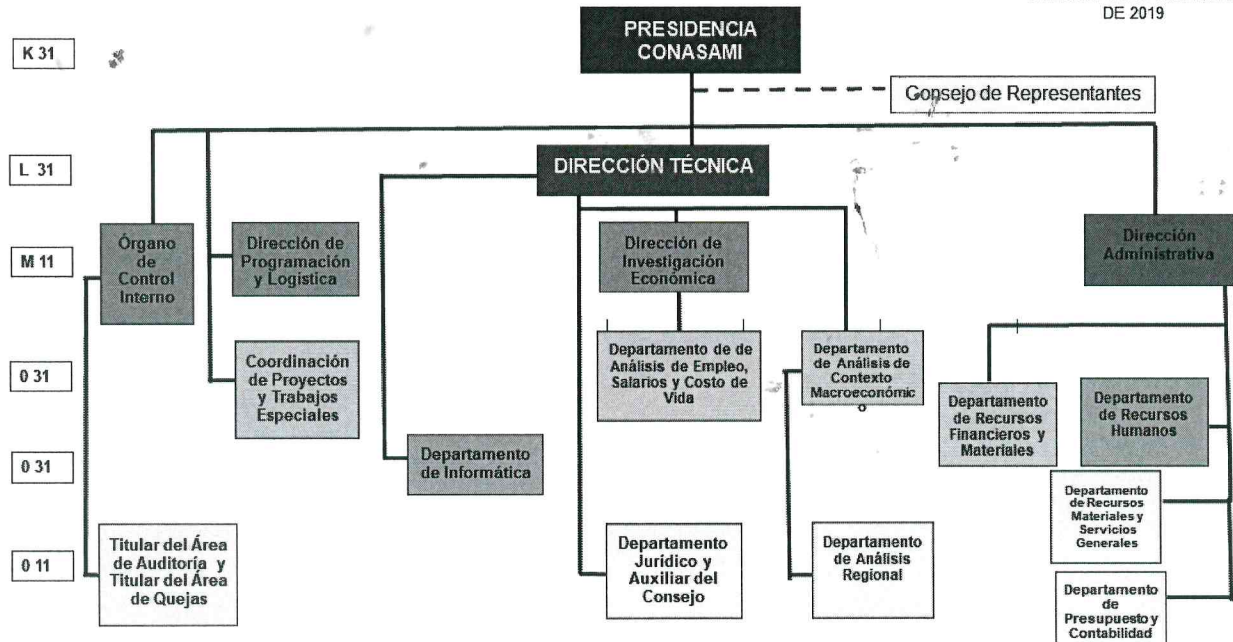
DE 2019

K 31

PRESIDENCIA CONASAMI

Gonsejo de Representantes

L 31

DIRECCIÓN TÉCNICA

M 11

Órgano de Control Interno

Dirección de Programación y Logística

Dirección de Investigación Económica

Dirección Administrativa

0 31

Coordinación de Proyectos y Trabajos Especiales

Departamento de de Análisis de Empleo, Salarios y Costo de Vida

Departamento de Análisis de Contexto Macroeconómic o

Departamento de Recursos Financieros y Materiales

Departamento de Recursos Humanos

0 31

Departamento de Informática

Departamento de Recursos Materiales y Servicios Generales

0 11

Titular del Área de Auditoría y Titular del Área de Quejas

Departamento Jurídico y Auxiliar del Consejo

Departamento de Análisis Regional

Departamento de Presupuesto y Contabilidad